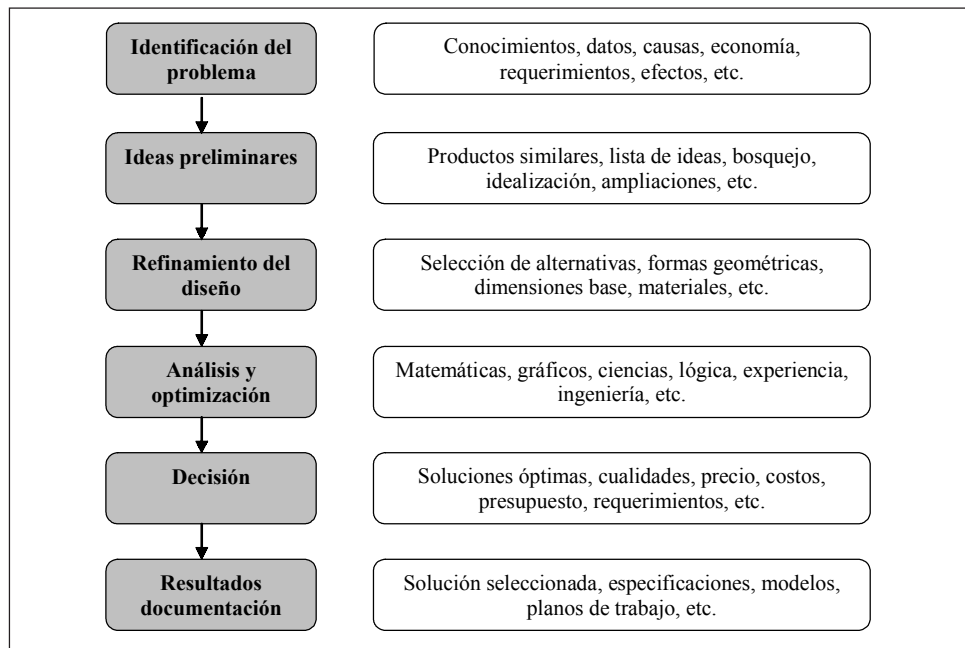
Identificación del problema

Conocimientos, datos, causas, economía, requerimientos, efectos, etc.

Ideas preliminares

Productos similares, lista de ideas, bosquejo, idealización, ampliaciones, etc.

Refinamiento del diseño

Selección de alternativas, formas geométricas, dimensiones base, materiales, etc.

Análisis y optimización

Matemáticas, gráficos, ciencias, lógica, experiencia, ingeniería, etc.

Decisión

Soluciones óptimas, cualidades, precio, costos, presupuesto, requerimientos, etc.

Resultados documentación

Solución seleccionada, especificaciones, modelos, planos de trabajo, etc.